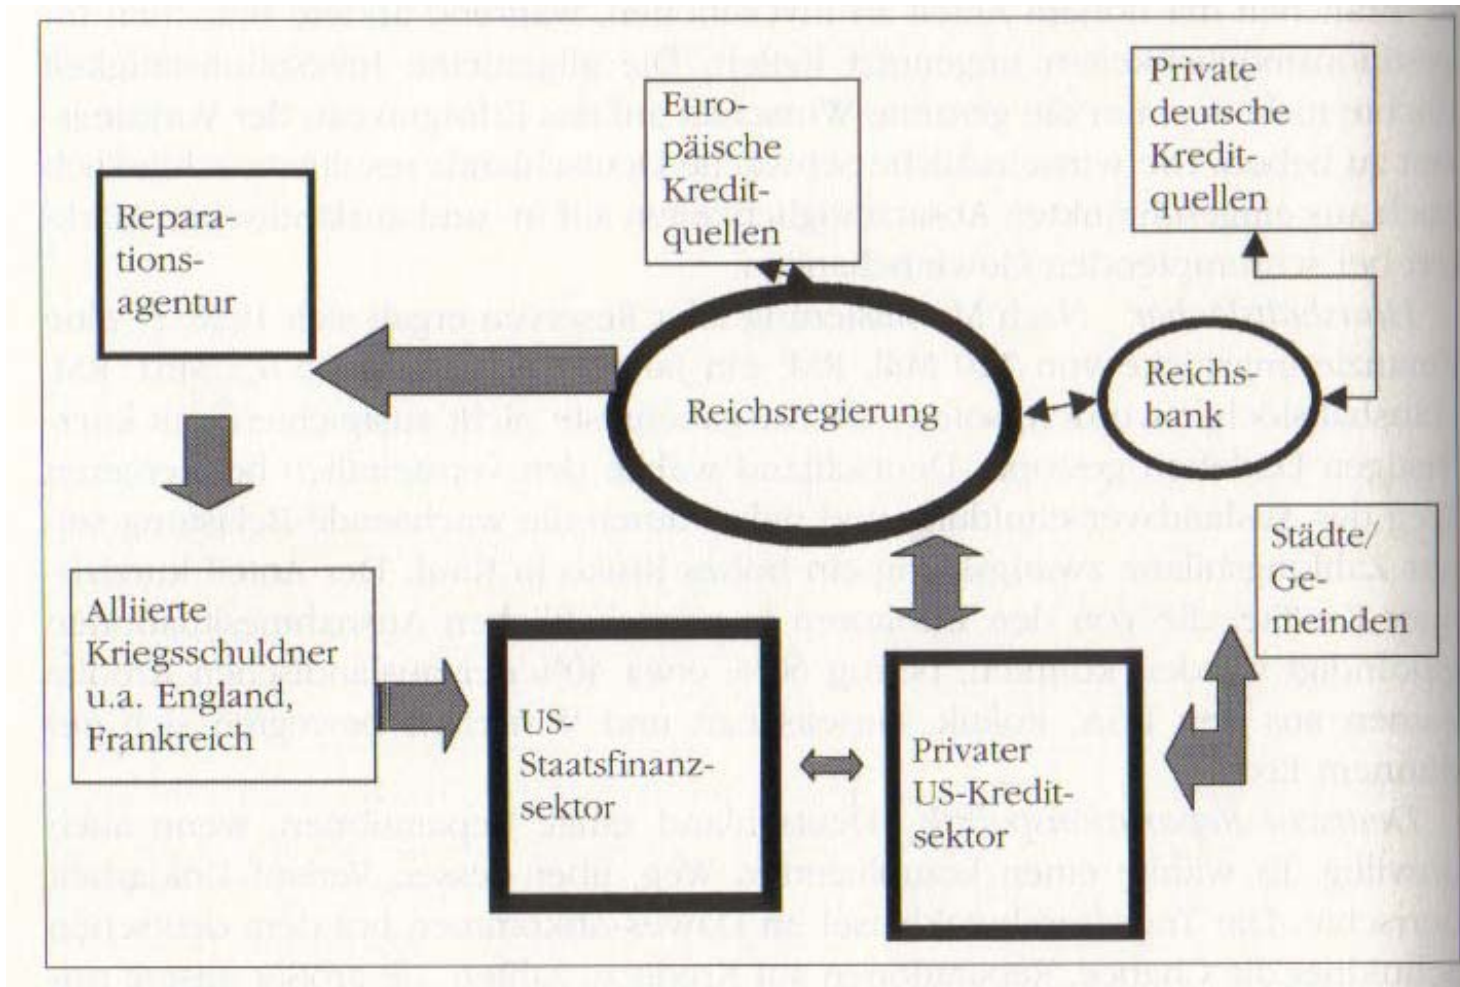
Reparationsagentur

Europäische Kreditquellen

Private deutsche Kreditquellen

Reichsregierung

Reichsbank

Alliierte Kriegsschuldner u.a. England, Frankreich

US-Staatsfinanzsektor

Privater US-Kreditsektor

Städte/ Gemeinden